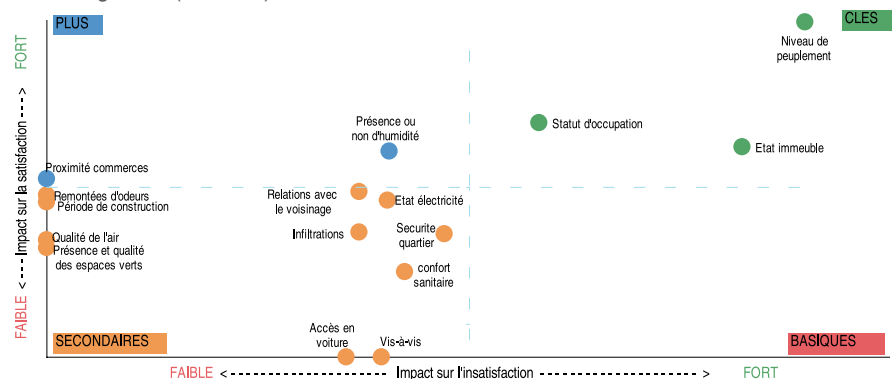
PLUS

CLES

FORT

Impact sur la satisfaction

FAIBLE

Niveau de peuplement

Présence ou non d'humidité

Statut d'occupation

Etat immeuble

Proximité commerces

Remontées d'odeurs

Période de construction

Relations avec le voisinage

Etat électricité

Qualité de l'air

Présence et qualité des espaces verts

Infiltrations

Securite quartier

confort sanitaire

Accès en voiture

Vis-à-vis

SECONDAIRES

BASIQUES

FAIBLE <------------------------ Impact sur l'insatisfaction ------------------------> FORT